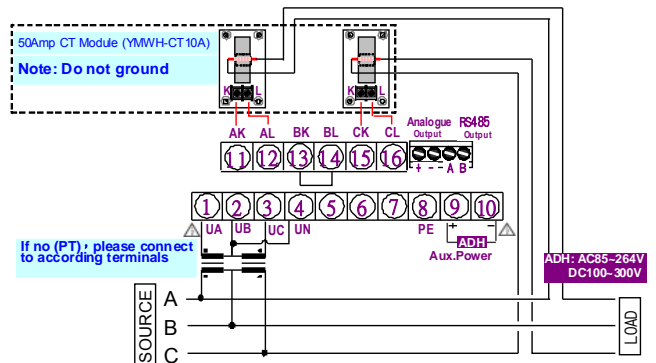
50Amp CT Module (YMWH-CT10A)

Note: Do not ground

K L K L

AK AL BK BL CK CL

Analogue Output RS485 Output

11 12 13 14 15 16

+ - A B

1 2 3 4 5 6 7 8 9 10

UA UB UC UN PE

+ -

ADH

Aux.Power

If no (PT), please connect to according terminals

ADH: AC85~264V DC100~300V

SOURCE

A

B

C

LOAD